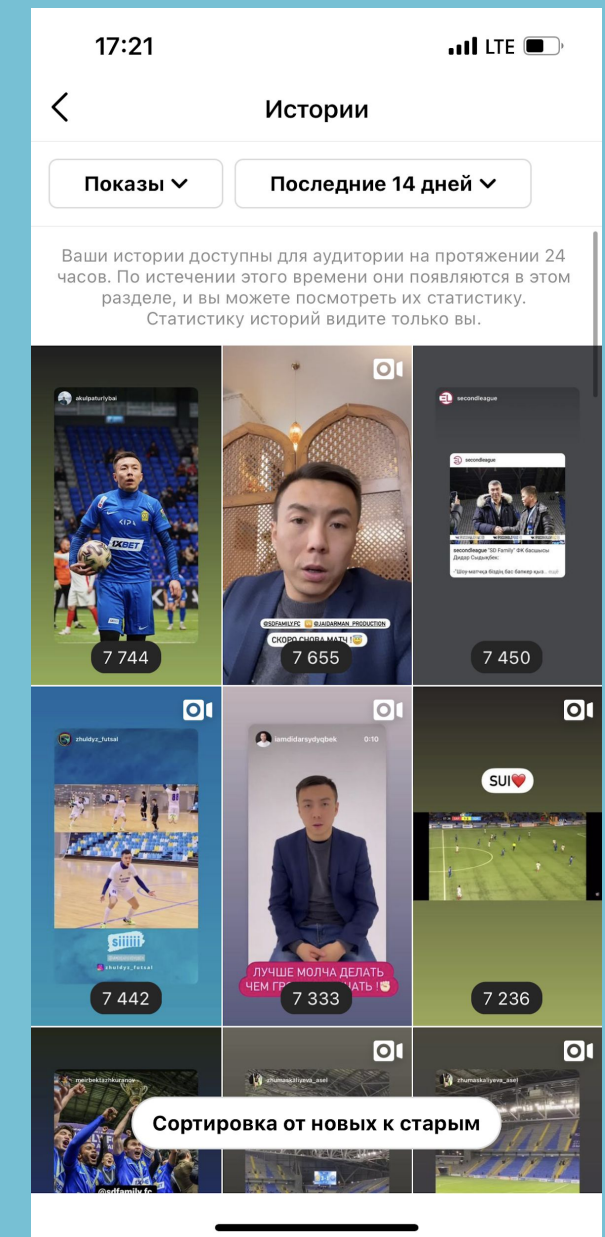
17:21
LTE

Истории

Показы

Последние 14 дней

Ваши истории доступны для аудитории на протяжении 24 часов. По истечении этого времени они появляются в этом разделе, и вы можете посмотреть их статистику. Статистику историй видите только вы.

akslipaturlybai
1XBET
7 744

@SDFAMILY.FC @JAIDARMAN_PRODUCTION
СКОРО СНОВА МАТЧ !
7 655

secondleague
secondleague
secondleague "SD Family" ФК басшысы Дидар Сыдықбек
"Шоу-матчқа бізбің бас бапкер қыз...
7 450

zhuldyz_futsal
siiiiii
zhuldyz_futsal
7 442

iamdidarsydyqbek 0:10
ЛУЧШЕ МОЛЧА ДЕЛАТЬ ЧЕМ ГР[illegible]ЧАТЬ !
7 333

SUI❤️
7 236

meirbektazhkuranov
@sdfamily.fc

zhumaskaliyeva_asel

zhumaskaliyeva_asel

Сортировка от новых к старым